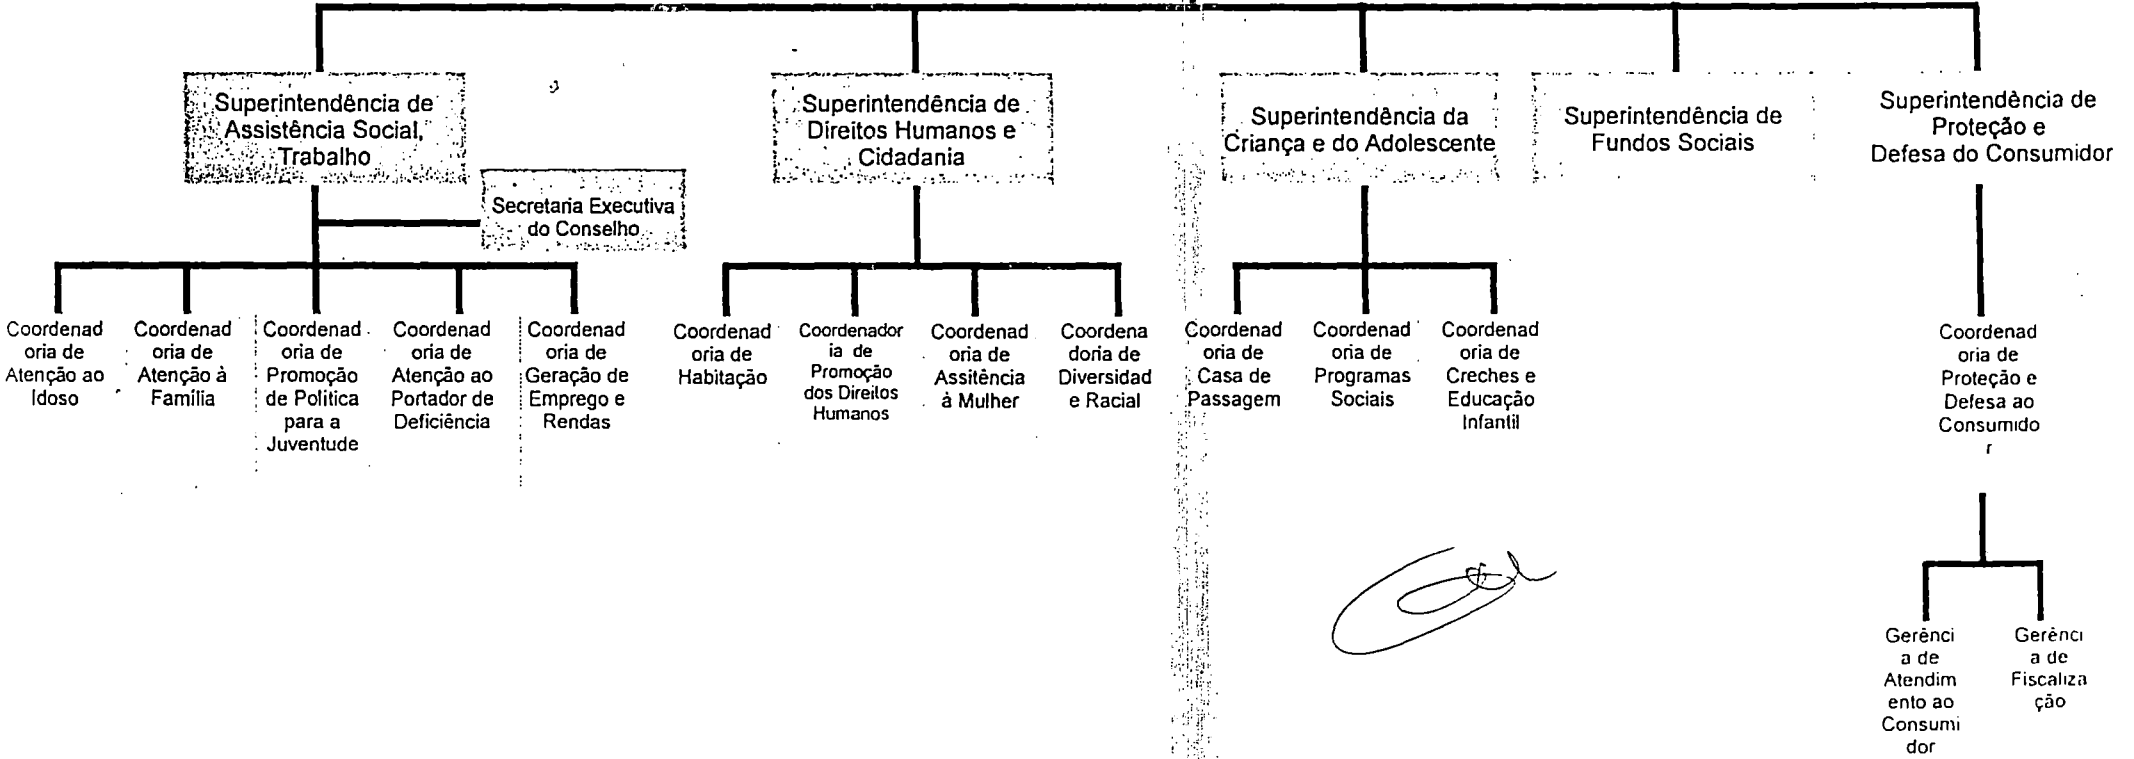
Superintendência de Assistência Social, Trabalho

Secretaria Executiva do Conselho

Coordenadoria de Atenção ao Idoso

Coordenadoria de Atenção à Família

Coordenadoria de Promoção de Politica para a Juventude

Coordenadoria de Atenção ao Portador de Deficiência

Coordenadoria de Geração de Emprego e Rendas

Superintendência de Direitos Humanos e Cidadania

Coordenadoria de Habitação

Coordenadoria de Promoção dos Direitos Humanos

Coordenadoria de Assitência à Mulher

Coordenadoria de Diversidade Racial

Superintendência da Criança e do Adolescente

Coordenadoria de Casa de Passagem

Coordenadoria de Programas Sociais

Coordenadoria de Creches e Educação Infantil

Superintendência de Fundos Sociais

Superintendência de Proteção e Defesa do Consumidor

Coordenadoria de Proteção e Defesa ao Consumidor

Gerência de Atendimento ao Consumidor

Gerência de Fiscalização